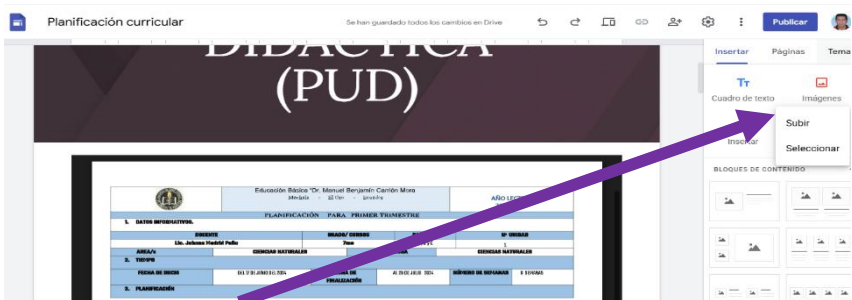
Planificación curricular
Se han guardado todos los cambios en Drive
Publicar

DIDÁCTICA
(PUD)

Educación Básica "Dr. Manuel Benjamín Carrión Mora
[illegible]
AÑO LE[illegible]
PLANIFICACIÓN PARA PRIMER TRIMESTRE
1. DATOS INFORMATIVOS.
DOCENTE
GRADO/ CURSOS
Nº UNIDAD
Lic. Johana Madrid Peña
7mo
1
ÁREA/s
CIENCIAS NATURALES
CIENCIAS NATURALES
2. TIEMPO
FECHA DE INICIO
DEL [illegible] 2024
FECHA DE FINALIZACIÓN
AL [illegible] 2024
NÚMERO DE SEMANAS
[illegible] SEMANAS
3. PLANIFICACIÓN

Insertar
Páginas
Tema
Cuadro de texto
Imágenes
Subir
Seleccionar
Insertar
BLOQUES DE CONTENIDO